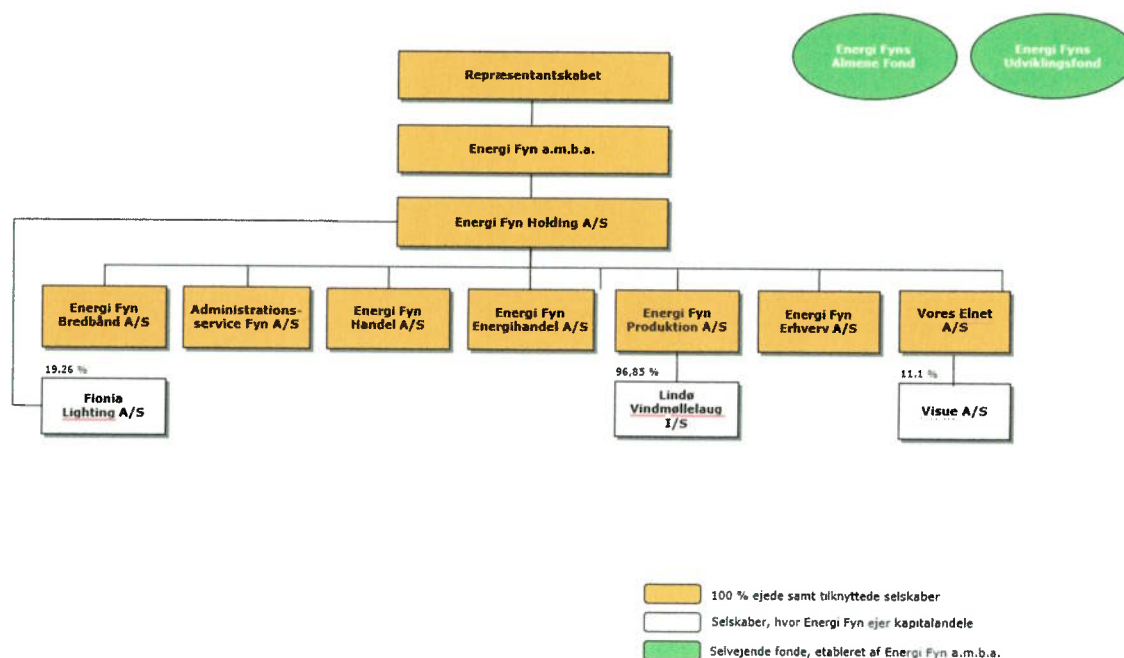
Energi Fyns Almene Fond

Energi Fyns Udviklingsfond

Repræsentantskabet

Energi Fyn a.m.b.a.

Energi Fyn Holding A/S

Energi Fyn Bredbånd A/S

Administrationsservice Fyn A/S

Energi Fyn Handel A/S

Energi Fyn Energihandel A/S

Energi Fyn Produktion A/S

Energi Fyn Erhverv A/S

Vores Elnet A/S

19.26 %

Fionia Lighting A/S

96,85 %

Lindø Vindmøllelaug I/S

11.1 %

Visue A/S

100 % ejede samt tilknyttede selskaber

Selskaber, hvor Energi Fyn ejer kapitalandele

Selvejende fonde, etableret af Energi Fyn a.m.b.a.